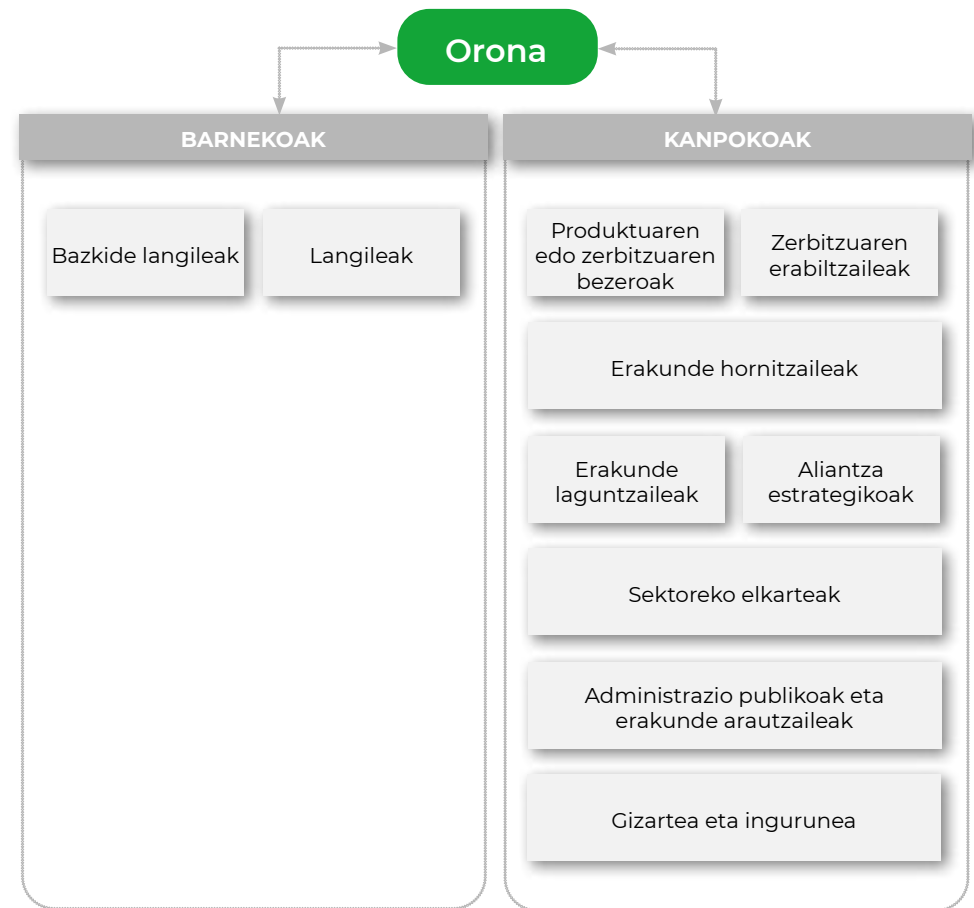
Orona

BARNEKOAK

Bazkide langileak

Langileak

KANPOKOAK

Produktuaren edo zerbitzuaren bezeroak

Zerbitzuaren erabiltzaileak

Erakunde hornitzaileak

Erakunde laguntzaileak

Aliantza estrategikoak

Sektoreko elkarteak

Administrazio publikoak eta erakunde arautzaileak

Gizartea eta ingurunea